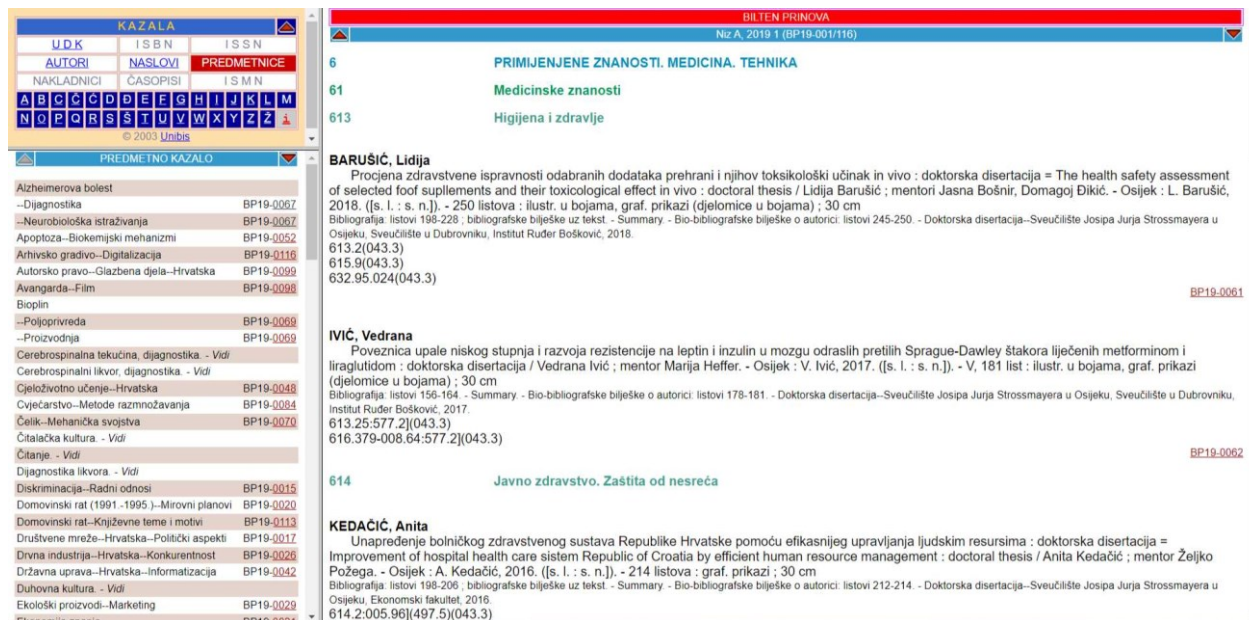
KAZALA

| UDK | ISBN | ISSN |
|---|---|---|
| AUTORI | NASLOVI | PREDMETNICE |
| NAKLADNICI | ČASOPISI | ISMN |

A B C Č Ć D Đ E F G H I J K L M
N O P Q R S Š T U V W X Y Z Ž i

© 2003 Unibis

PREDMETNO KAZALO

| | |
|---|---|
| Alzheimerova bolest | |
| --Dijagnostika | BP19-0067 |
| --Neurobiološka istraživanja | BP19-0067 |
| Apoptoza--Biokemijski mehanizmi | BP19-0052 |
| Arhivsko gradivo--Digitalizacija | BP19-0116 |
| Autorsko pravo--Glazbena djela--Hrvatska | BP19-0099 |
| Avangarda--Film | BP19-0098 |
| Bioplin | |
| --Poljoprivreda | BP19-0069 |
| --Proizvodnja | BP19-0069 |
| Cerebrospinalna tekućina, dijagnostika. - Vidi | |
| Cerebrospinalni likvor, dijagnostika. - Vidi | |
| Cjeloživotno učenje--Hrvatska | BP19-0048 |
| Cvjećarstvo--Metode razmnožavanja | BP19-0084 |
| Čelik--Mehanička svojstva | BP19-0070 |
| Čitalačka kultura. - Vidi | |
| Čitanje. - Vidi | |
| Dijagnostika likvora. - Vidi | |
| Diskriminacija--Radni odnosi | BP19-0015 |
| Domovinski rat (1991.-1995.)--Mirovni planovi | BP19-0020 |
| Domovinski rat--Književne teme i motivi | BP19-0113 |
| Društvene mreže--Hrvatska--Politički aspekti | BP19-0017 |
| Drvna industrija--Hrvatska--Konkurentnost | BP19-0026 |
| Državna uprava--Hrvatska--Informatizacija | BP19-0042 |
| Duhovna kultura. - Vidi | |
| Ekološki proizvodi--Marketing | BP19-0029 |

BILTEN PRINOVA

Niz A, 2019 1 (BP19-001/116)

6 PRIMIJENJENE ZNANOSTI. MEDICINA. TEHNIKA

61 Medicinske znanosti

613 Higijena i zdravlje

BARUŠIĆ, Lidija
Procjena zdravstvene ispravnosti odabranih dodataka prehrani i njihov toksikološki učinak in vivo : doktorska disertacija = The health safety assessment of selected foof supplements and their toxicological effect in vivo : doctoral thesis / Lidija Barušić ; mentori Jasna Bošnir, Domagoj Đikić. - Osijek : L. Barušić, 2018. ([s. l. : s. n.]). - 250 listova : ilustr. u bojama, graf. prikazi (djelomice u bojama) ; 30 cm
Bibliografija: listovi 198-228 ; bibliografske bilješke uz tekst. - Summary. - Bio-bibliografske bilješke o autorici: listovi 245-250. - Doktorska disertacija--Sveučilište Josipa Jurja Strossmayera u Osijeku, Sveučilište u Dubrovniku, Institut Ruđer Bošković, 2018.
613.2(043.3)
615.9(043.3)
632.95.024(043.3)

BP19-0061

IVIĆ, Vedrana
Poveznica upale niskog stupnja i razvoja rezistencije na leptin i inzulin u mozgu odraslih pretilih Sprague-Dawley štakora liječenih metforminom i liraglutidom : doktorska disertacija / Vedrana Ivić ; mentor Marija Heffer. - Osijek : V. Ivić, 2017. ([s. l. : s. n.]). - V, 181 list : ilustr. u bojama, graf. prikazi (djelomice u bojama) ; 30 cm
Bibliografija: listovi 156-164. - Summary. - Bio-bibliografske bilješke o autorici: listovi 178-181. - Doktorska disertacija--Sveučilište Josipa Jurja Strossmayera u Osijeku, Sveučilište u Dubrovniku, Institut Ruđer Bošković, 2017.
613.25:577.2](043.3)
616.379-008.64:577.2](043.3)

BP19-0062

614 Javno zdravstvo. Zaštita od nesreća

KEDAČIĆ, Anita
Unapređenje bolničkog zdravstvenog sustava Republike Hrvatske pomoću efikasnijeg upravljanja ljudskim resursima : doktorska disertacija = Improvement of hospital health care sistem Republic of Croatia by efficient human resource management : doctoral thesis / Anita Kedačić ; mentor Željko Požega. - Osijek : A. Kedačić, 2016. ([s. l. : s. n.]). - 214 listova : graf. prikazi ; 30 cm
Bibliografija: listovi 198-206 ; bibliografske bilješke uz tekst. - Summary. - Bio-bibliografske bilješke o autorici: listovi 212-214. - Doktorska disertacija--Sveučilište Josipa Jurja Strossmayera u Osijeku, Ekonomski fakultet, 2016.
614.2:005.96](497.5)(043.3)